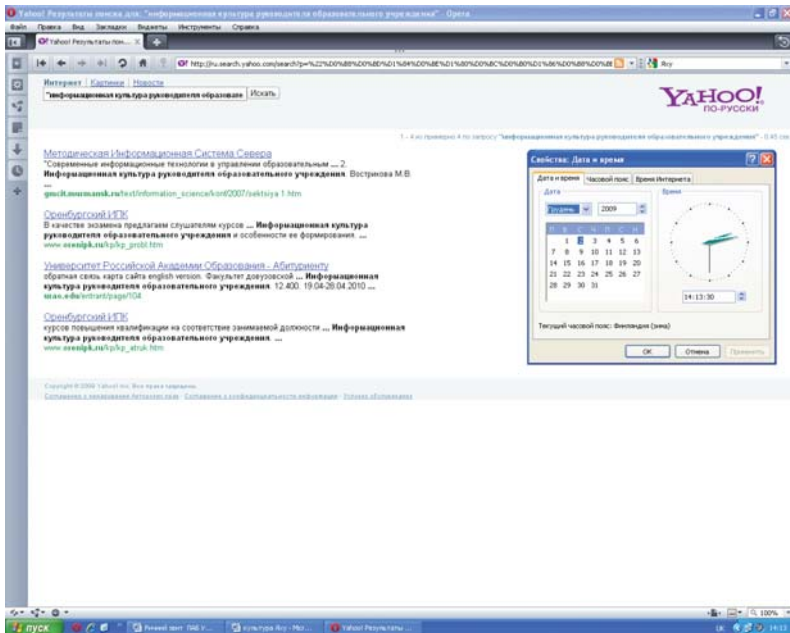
Yahoo! Результаты поиска для: "информационная культура руководителя образовательного учреждения" - Opera

Файл Правка Вид Закладки Виджеты Инструменты Справка

Yahoo! Результаты пои... ×

http://ru.search.yahoo.com/search?p=%22%D0%B8%D0%BD%D1%84%D0%BE%D1%80%D0%BC%D0%B0%D1%86%D0%B8%D0%BE

Интернет Картинки Новости

"информационная культура руководителя образовате Искать

YAHOO! ПО-РУССКИ

1 - 4 из примерно 4 по запросу "информационная культура руководителя образовательного учреждения" - 0,45 сек

Методическая Информационная Система Севера
"Современные информационные технологии в управлении образовательным ... 2. Информационная культура руководителя образовательного учреждения. Вострикова М.В. ...
gmcit.murmansk.ru/text/information_science/konf/2007/seksiya 1.htm

Оренбургский ИПК
В качестве экзамена предлагаем слушателям курсов ... Информационная культура руководителя образовательного учреждения и особенности ее формирования. ...
www.oreniplk.ru/kp/kp_probl.htm

Университет Российской Академии Образования - Абитуриенту
обратная связь карта сайта english version. Факультет довузовской ... Информационная культура руководителя образовательного учреждения. 12.400. 19.04-28.04.2010 ...
urao.edu/entrant/page/104

Оренбургский ИПК
курсов повышения квалификации на соответствие занимаемой должности ... Информационная культура руководителя образовательного учреждения. ...
www.oreniplk.ru/kp/kp_struk.htm

Copyright © 2009 Yahoo! Inc. Все права защищены.
Соглашение о безопасности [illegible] - Соглашение о конфиденциальности информации - Условия обслуживания

Свойства: Дата и время
Дата и время | Часовой пояс | Время Интернета
Дата
Декабрь 2009
| П | В | С | Ч | П | С | В |
|---|---|---|---|---|---|---|
| | 1 | 2 | 3 | 4 | 5 | 6 |
| 7 | 8 | 9 | 10 | 11 | 12 | 13 |
| 14 | 15 | 16 | 17 | 18 | 19 | 20 |
| 21 | 22 | 23 | 24 | 25 | 26 | 27 |
| 28 | 29 | 30 | 31 | | | |
Время
14:13:30
Текущий часовой пояс: Финляндия (зима)
OK Отмена Применить

100%

пуск | Речевой эмп ПАБ У... | культура Яху - Mic... | Yahoo! Результаты ...
14:13